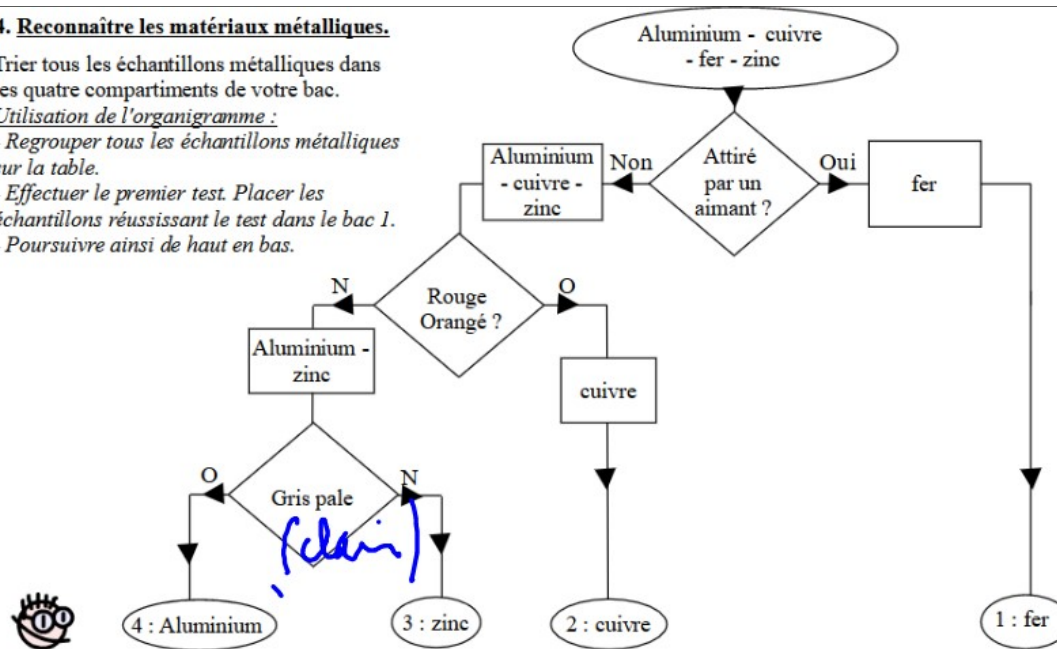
4. Reconnaître les matériaux métalliques.

Trier tous les échantillons métalliques dans les quatre compartiments de votre bac.

Utilisation de l'organigramme :

- Regrouper tous les échantillons métalliques sur la table.
- Effectuer le premier test. Placer les échantillons réussissant le test dans le bac 1.
- Poursuivre ainsi de haut en bas.

Aluminium - cuivre - fer - zinc

Attiré par un aimant ?

Non

Oui

fer

Aluminium - cuivre - zinc

Rouge Orangé ?

N

O

cuivre

Aluminium - zinc

Gris pale

(clair)

O

N

4 : Aluminium

3 : zinc

2 : cuivre

1 : fer